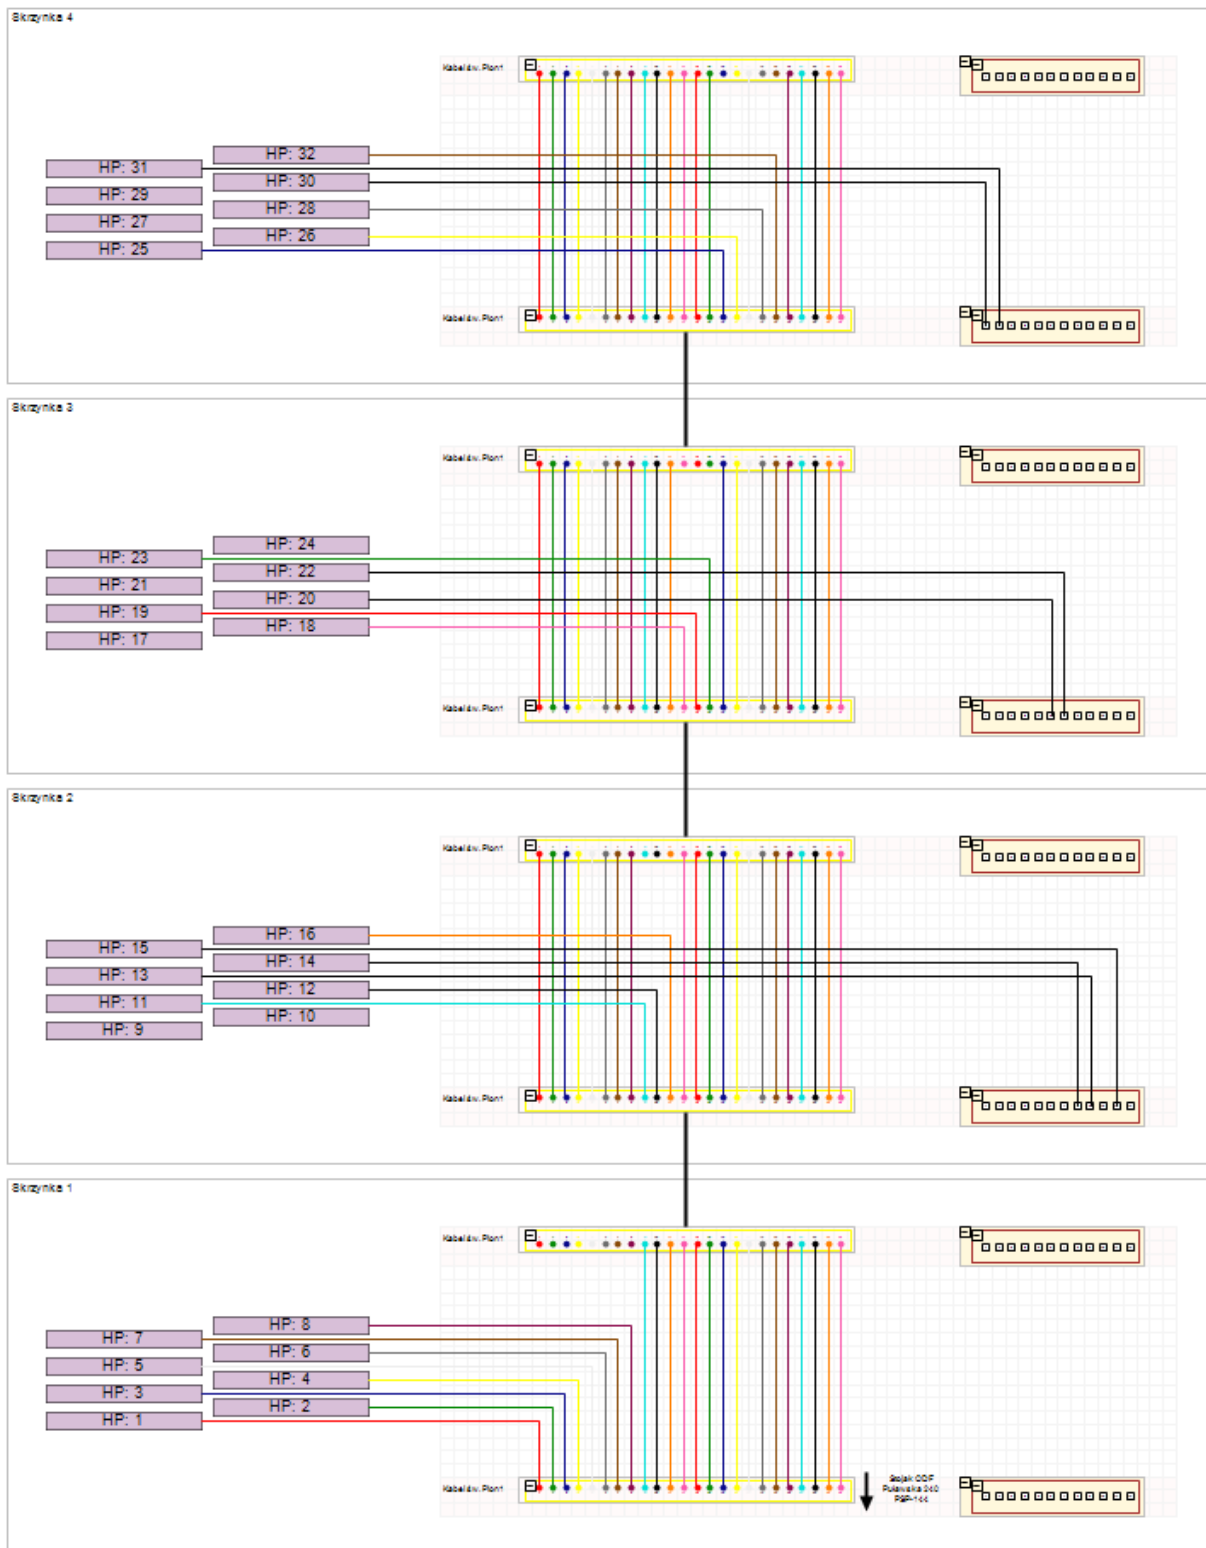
Skrzynka 4

Kabel dw. Pion1

HP: 32
HP: 31
HP: 30
HP: 29
HP: 28
HP: 27
HP: 26
HP: 25

Kabel dw. Pion1

Skrzynka 3

Kabel dw. Pion1

HP: 24
HP: 23
HP: 22
HP: 21
HP: 20
HP: 19
HP: 18
HP: 17

Kabel dw. Pion1

Skrzynka 2

Kabel dw. Pion1

HP: 16
HP: 15
HP: 14
HP: 13
HP: 12
HP: 11
HP: 10
HP: 9

Kabel dw. Pion1

Skrzynka 1

Kabel dw. Pion1

HP: 8
HP: 7
HP: 6
HP: 5
HP: 4
HP: 3
HP: 2
HP: 1

Kabel dw. Pion1

Stojak ODF Puławska 240 PSP-144